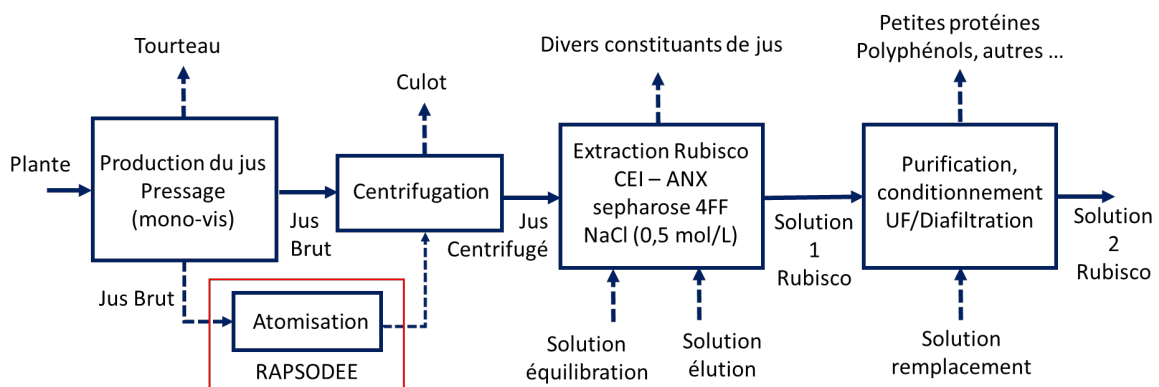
Tourteau

Plante

Production du jus
Pressage
(mono-vis)

Jus Brut

Jus Brut

Atomisation

RAPSODEE

Culot

Centrifugation

Jus Centrifugé

Divers constituants de jus

Extraction Rubisco
CEI – ANX
sepharose 4FF
NaCl (0,5 mol/L)

Solution équilibration

Solution élution

Solution 1 Rubisco

Petites protéines
Polyphénols, autres ...

Purification,
conditionnement
UF/Diafiltration

Solution remplacement

Solution 2 Rubisco